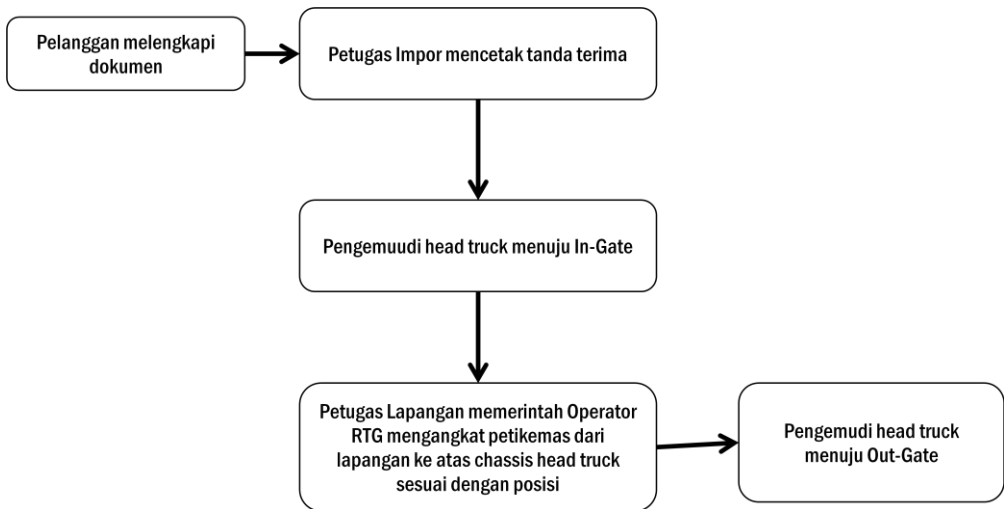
Pelanggan melengkapi dokumen

Petugas Impor mencetak tanda terima

Pengemuudi head truck menuju In-Gate

Petugas Lapangan memerintah Operator RTG mengangkat petikemas dari lapangan ke atas chassis head truck sesuai dengan posisi

Pengemudi head truck menuju Out-Gate